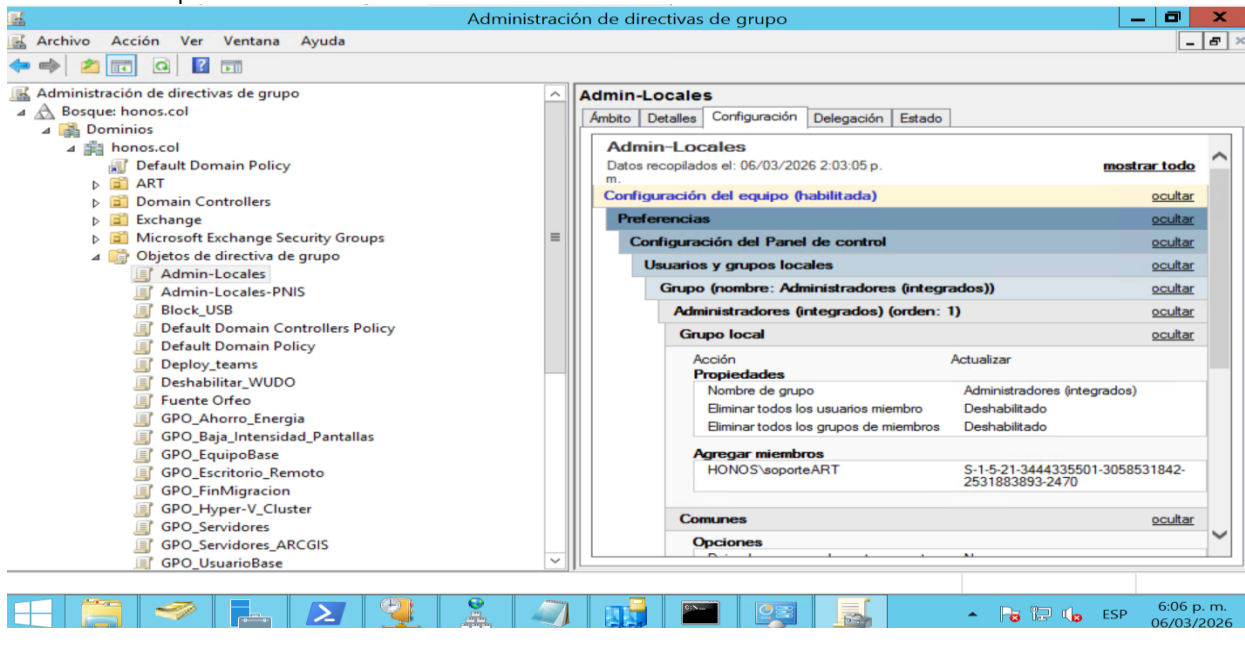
Administración de directivas de grupo

Archivo Acción Ver Ventana Ayuda

Administración de directivas de grupo
Bosque: honos.col
Dominios
honos.col
Default Domain Policy
ART
Domain Controllers
Exchange
Microsoft Exchange Security Groups
Objetos de directiva de grupo
Admin-Locales
Admin-Locales-PNIS
Block_USB
Default Domain Controllers Policy
Default Domain Policy
Deploy_teams
Deshabilitar_WUDO
Fuente Orfeo
GPO_Ahorro_Energia
GPO_Baja_Intensidad_Pantallas
GPO_EquipoBase
GPO_Escritorio_Remoto
GPO_FinMigracion
GPO_Hyper-V_Cluster
GPO_Servidores
GPO_Servidores_ARCGIS
GPO_UsuarioBase

Admin-Locales

Ámbito | Detalles | Configuración | Delegación | Estado

Admin-Locales
Datos recopilados el: 06/03/2026 2:03:05 p. m.
mostrar todo

Configuración del equipo (habilitada) ocultar
Preferencias ocultar
Configuración del Panel de control ocultar
Usuarios y grupos locales ocultar
Grupo (nombre: Administradores (integrados)) ocultar
Administradores (integrados) (orden: 1) ocultar
Grupo local ocultar

Acción Actualizar
Propiedades

| Nombre de grupo | Administradores (integrados) |
|---|---|
| Eliminar todos los usuarios miembro | Deshabilitado |
| Eliminar todos los grupos de miembros | Deshabilitado |

Agregar miembros

| HONOS\soporteART | S-1-5-21-3444335501-3058531842-2531883893-2470 |
|---|---|

Comunes ocultar
Opciones
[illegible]

ESP 6:06 p. m. 06/03/2026